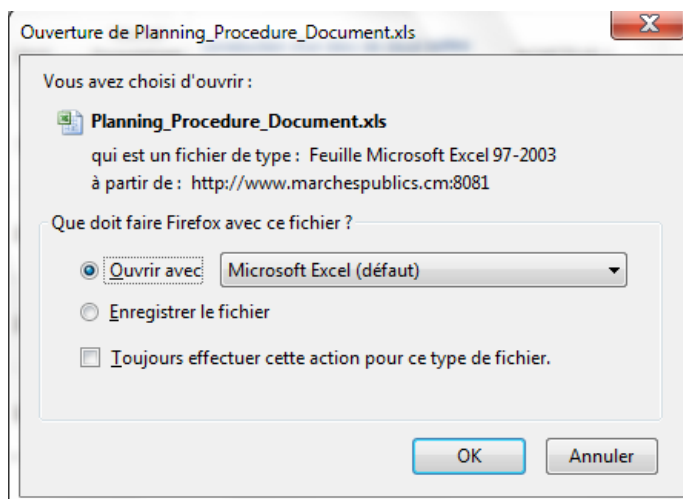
Ouverture de Planning_Procedure_Document.xls

X

Vous avez choisi d'ouvrir :

Planning_Procedure_Document.xls

qui est un fichier de type : Feuille Microsoft Excel 97-2003

à partir de : http://www.marchespublics.cm:8081

Que doit faire Firefox avec ce fichier ?

Ouvrir avec Microsoft Excel (défaut)

Enregistrer le fichier

Toujours effectuer cette action pour ce type de fichier.

OK

Annuler